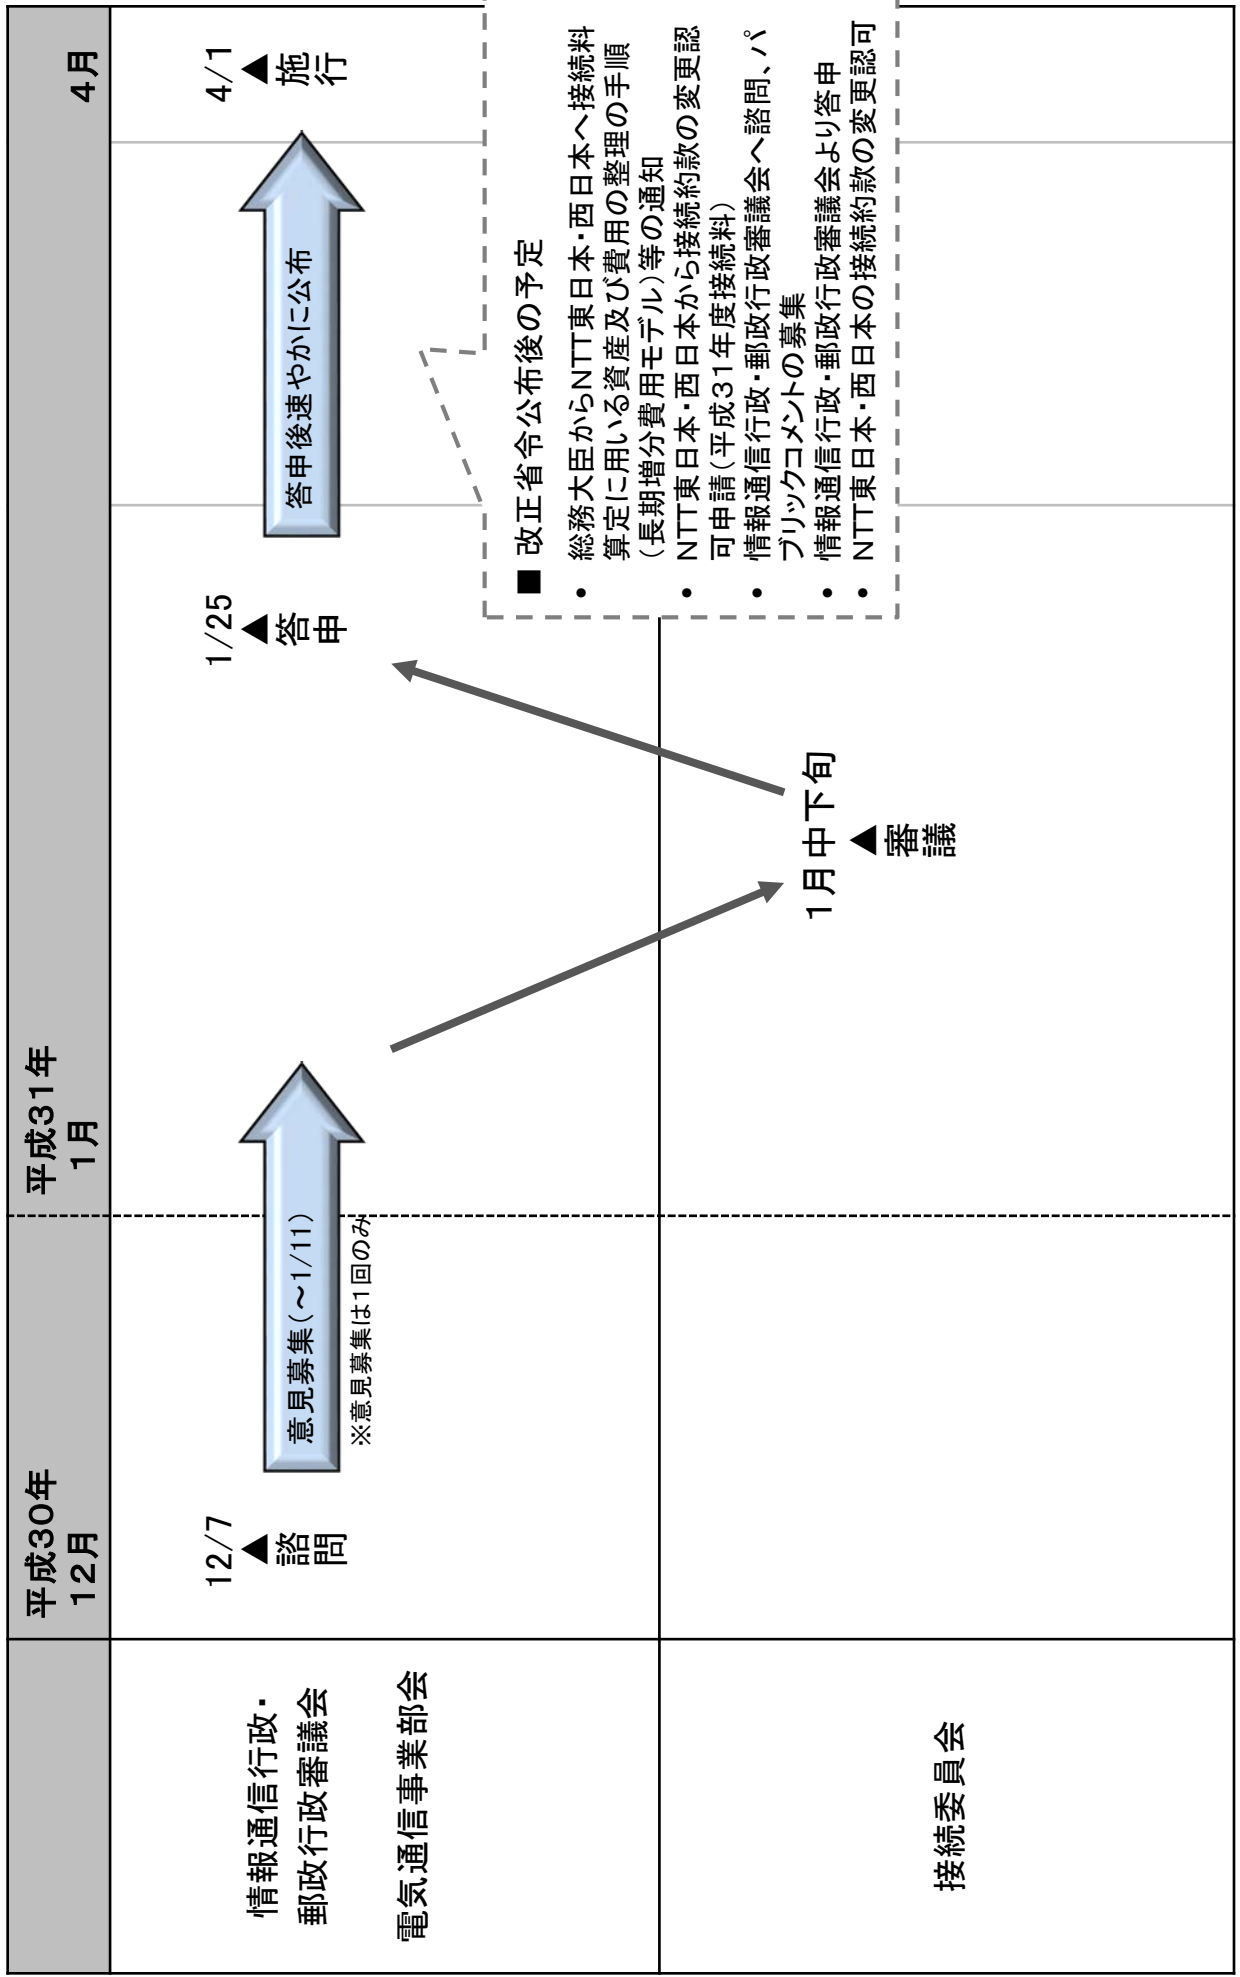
平成30年 12月

平成31年 1月

4月

情報通信行政・郵政行政審議会

電気通信事業部会

12/7 ▲諮問

意見募集（～1/11）

※意見募集は1回のみ

1/25 ▲答申

答申後速やかに公布

4/1 ▲施行

■ 改正省令公布後の予定
• 総務大臣からNTT東日本・西日本へ接続料算定に用いる資産及び費用の整理の手順（長期増分費用モデル）等の通知
• NTT東日本・西日本から接続約款の変更認可申請（平成31年度接続料）
• 情報通信行政・郵政行政審議会へ諮問、パブリックコメントの募集
• 情報通信行政・郵政行政審議会より答申
• NTT東日本・西日本の接続約款の変更認可

接続委員会

1月中下旬 ▲審議